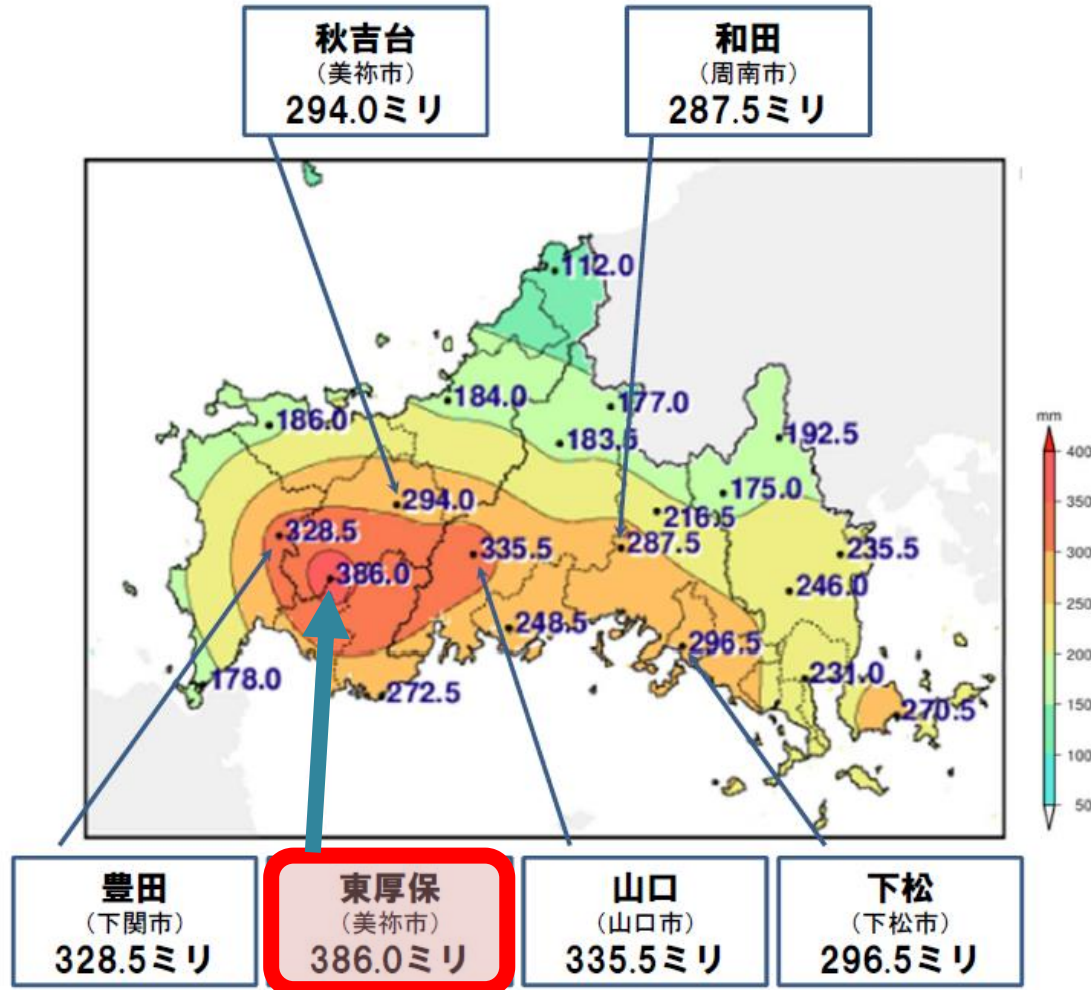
秋吉台
（美祢市）
294.0ミリ

和田
（周南市）
287.5ミリ

112.0
184.0
177.0
186.0
183.5
192.5
294.0
175.0
216.5
328.5
335.5
287.5
235.5
386.0
246.0
248.5
296.5
178.0
231.0
272.5
270.5

mm
400
350
300
250
200
150
100
50

豊田
（下関市）
328.5ミリ

東厚保
（美祢市）
386.0ミリ

山口
（山口市）
335.5ミリ

下松
（下松市）
296.5ミリ